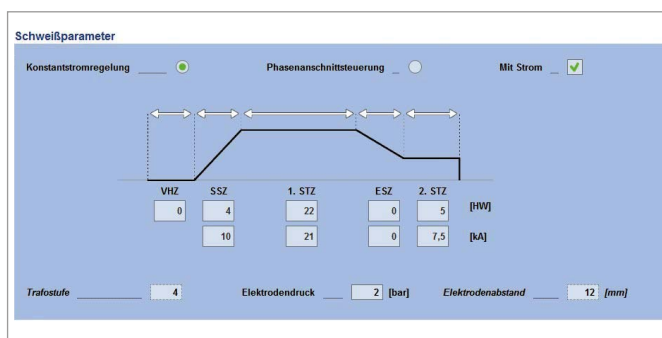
Schweißparameter

Konstantstromregelung

Phasenanschnittsteuerung

Mit Strom

| VHZ | SSZ | 1. STZ | ESZ | 2. STZ | |
|---|---|---|---|---|---|
| 0 | 4 | 22 | 0 | 5 | [HW] |
| | 10 | 21 | 0 | 7,5 | [kA] |

Trafostufe 4

Elektrodendruck 2 [bar]

Elektrodenabstand 12 [mm]